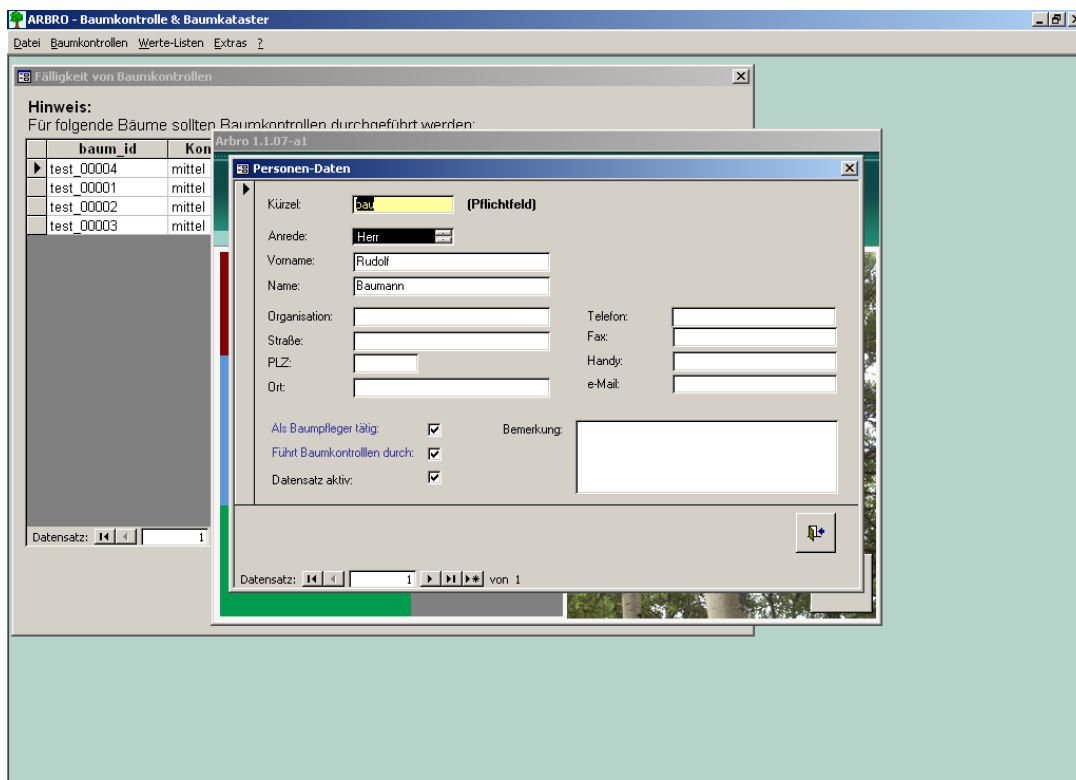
ARBRO - Baumkontrolle & Baumkataster

Datei Baumkontrollen Werte-Listen Extras ?

Fälligkeit von Baumkontrollen

Hinweis:
Für folgende Bäume sollten Baumkontrollen durchgeführt werden:

| baum_id | Kon |
|---|---|
| test_00004 | mittel |
| test_00001 | mittel |
| test_00002 | mittel |
| test_00003 | mittel |

Datensatz: 1

Arbro 1.1.07-a1

Personen-Daten

Kürzel: bau (Pflichtfeld)

Anrede: Herr

Vorname: Rudolf

Name: Baumann

Organisation:

Straße:

PLZ:

Ort:

Telefon:

Fax:

Handy:

e-Mail:

Als Baumpfleger tätig:

Führt Baumkontrolllen durch:

Datensatz aktiv:

Bemerkung:

Datensatz: 1 von 1